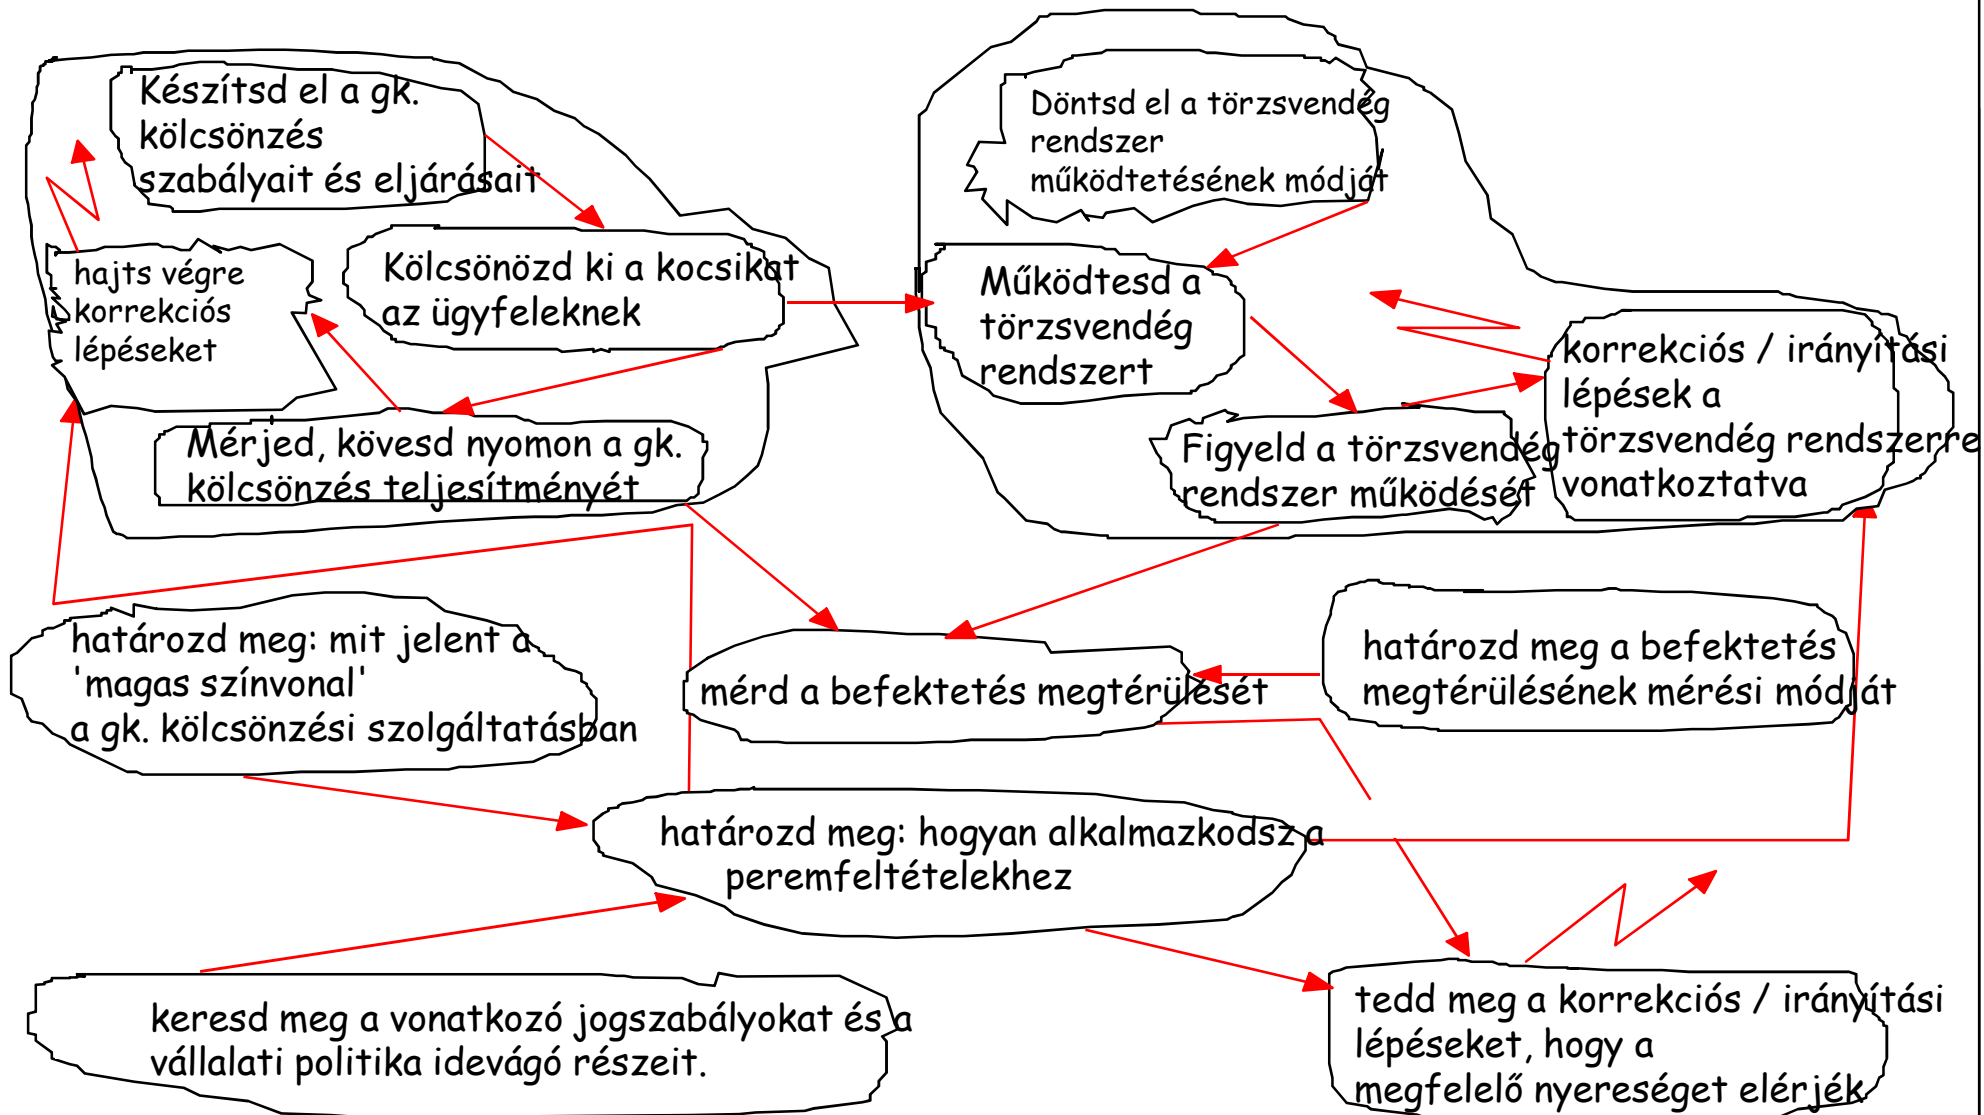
Készítsd el a gk. kölcsönzés szabályait és eljárásait

hajts végre korrekciós lépéseket

Kölcsönözd ki a kocsikat az ügyfeleknek

Mérjed, kövesd nyomon a gk. kölcsönzés teljesítményét

Döntsd el a törzsvendég rendszer működtetésének módját

Működtesd a törzsvendég rendszert

Figyeld a törzsvendég rendszer működését

korrekciós / irányítási lépések a törzsvendég rendszerre vonatkoztatva

határozd meg: mit jelent a 'magas színvonal' a gk. kölcsönzési szolgáltatásban

mérd a befektetés megtérülését

határozd meg a befektetés megtérülésének mérési módját

határozd meg: hogyan alkalmazkodsz a peremfeltételekhez

keresd meg a vonatkozó jogszabályokat és a vállalati politika idevágó részeit.

tedd meg a korrekciós / irányítási lépéseket, hogy a megfelelő nyereséget elérjék